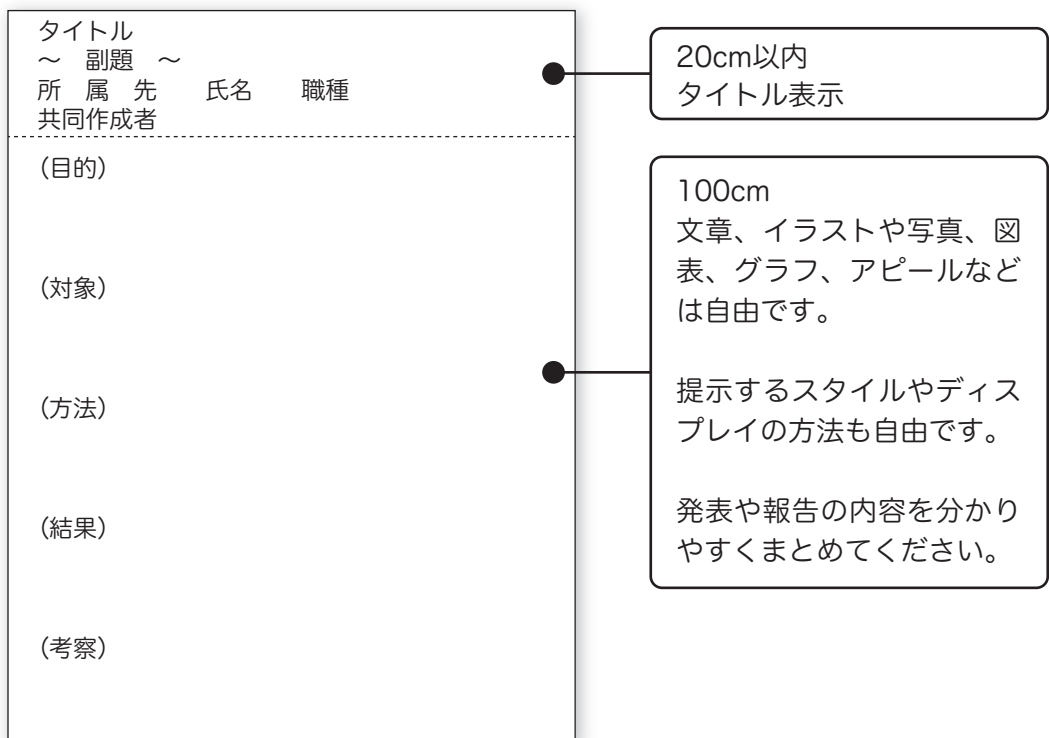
タイトル
～　副題　～
所　属　先　　氏名　　職種
共同作成者

（目的）

（対象）

（方法）

（結果）

（考察）

20cm以内
タイトル表示

100cm
文章、イラストや写真、図表、グラフ、アピールなどは自由です。

提示するスタイルやディスプレイの方法も自由です。

発表や報告の内容を分かりやすくまとめてください。